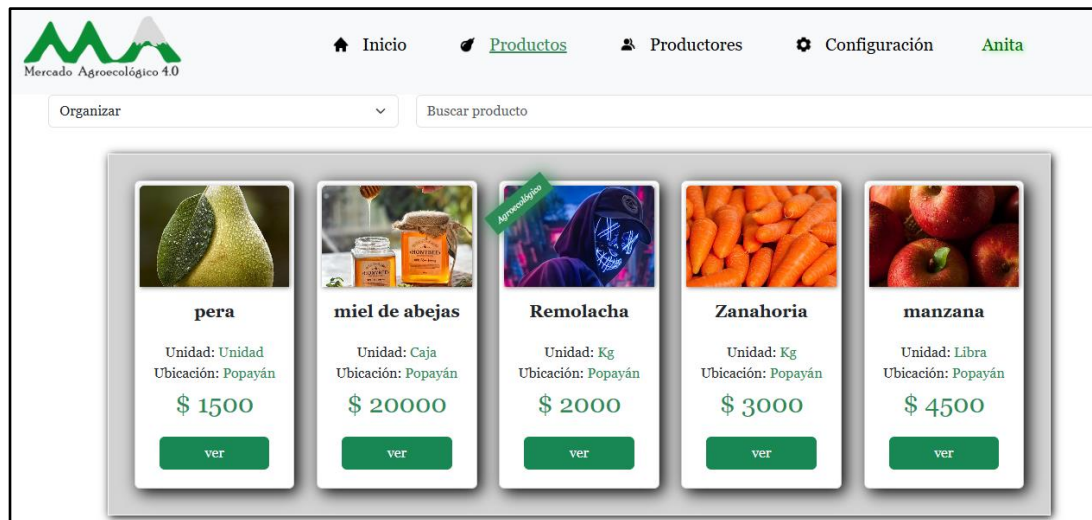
Mercado Agroecológico 4.0

Inicio Productos Productores Configuración Anita

Organizar

Buscar producto

pera
Unidad: Unidad
Ubicación: Popayán
$ 1500
ver

miel de abejas
Unidad: Caja
Ubicación: Popayán
$ 20000
ver

Agroecológico
Remolacha
Unidad: Kg
Ubicación: Popayán
$ 2000
ver

Zanahoria
Unidad: Kg
Ubicación: Popayán
$ 3000
ver

manzana
Unidad: Libra
Ubicación: Popayán
$ 4500
ver